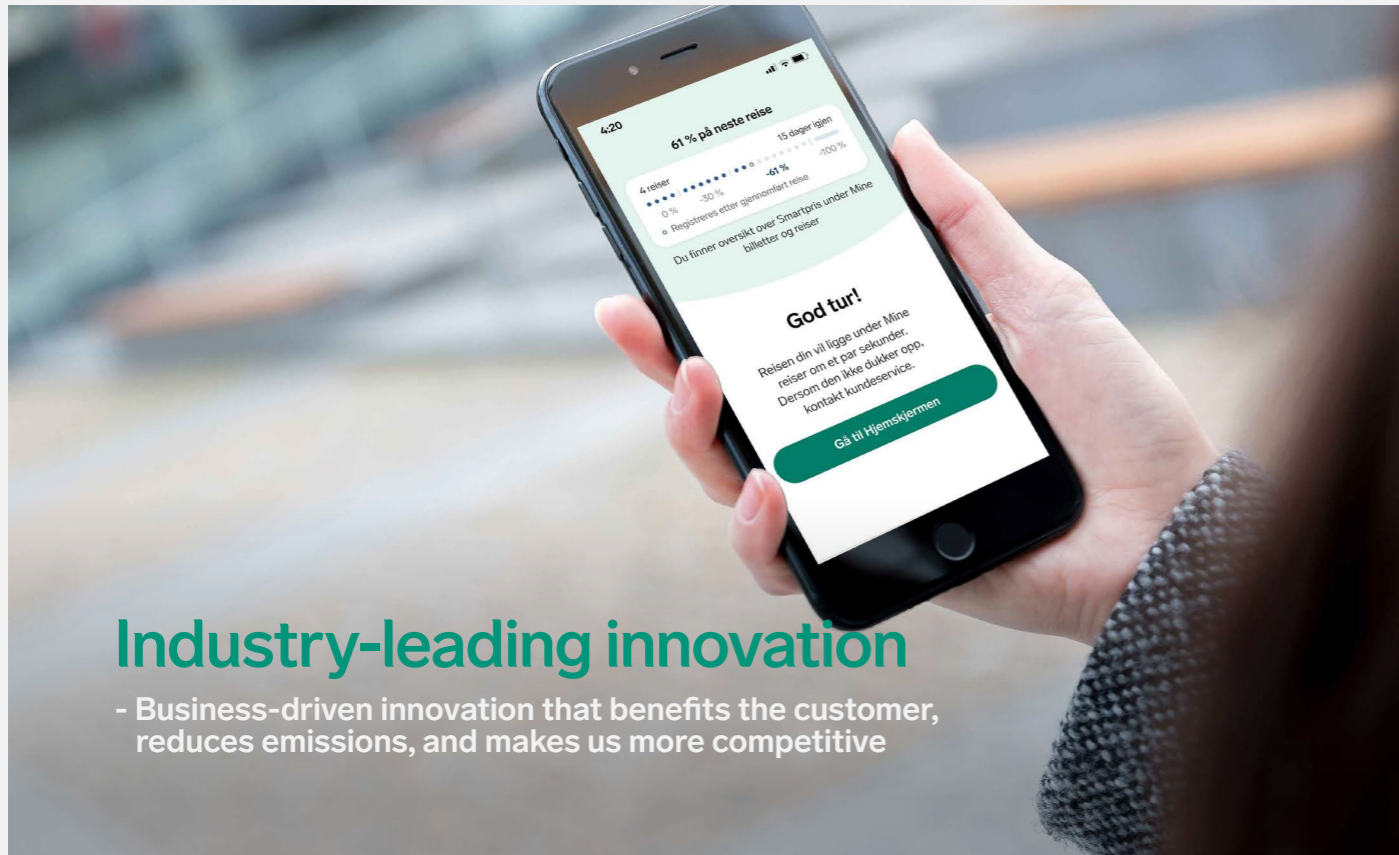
4:20

61 % på neste reise

4 reiser

15 dager igjen

0 %

-30 %

-61 %

-100 %

Registreres etter gjennomført reise

Du finner oversikt over Smartpris under Mine billetter og reiser

God tur!

Reisen din vil ligge under Mine reiser om et par sekunder. Dersom den ikke dukker opp, kontakt kundeservice.

Gå til Hjemskjermen

Industry-leading innovation

- Business-driven innovation that benefits the customer, reduces emissions, and makes us more competitive